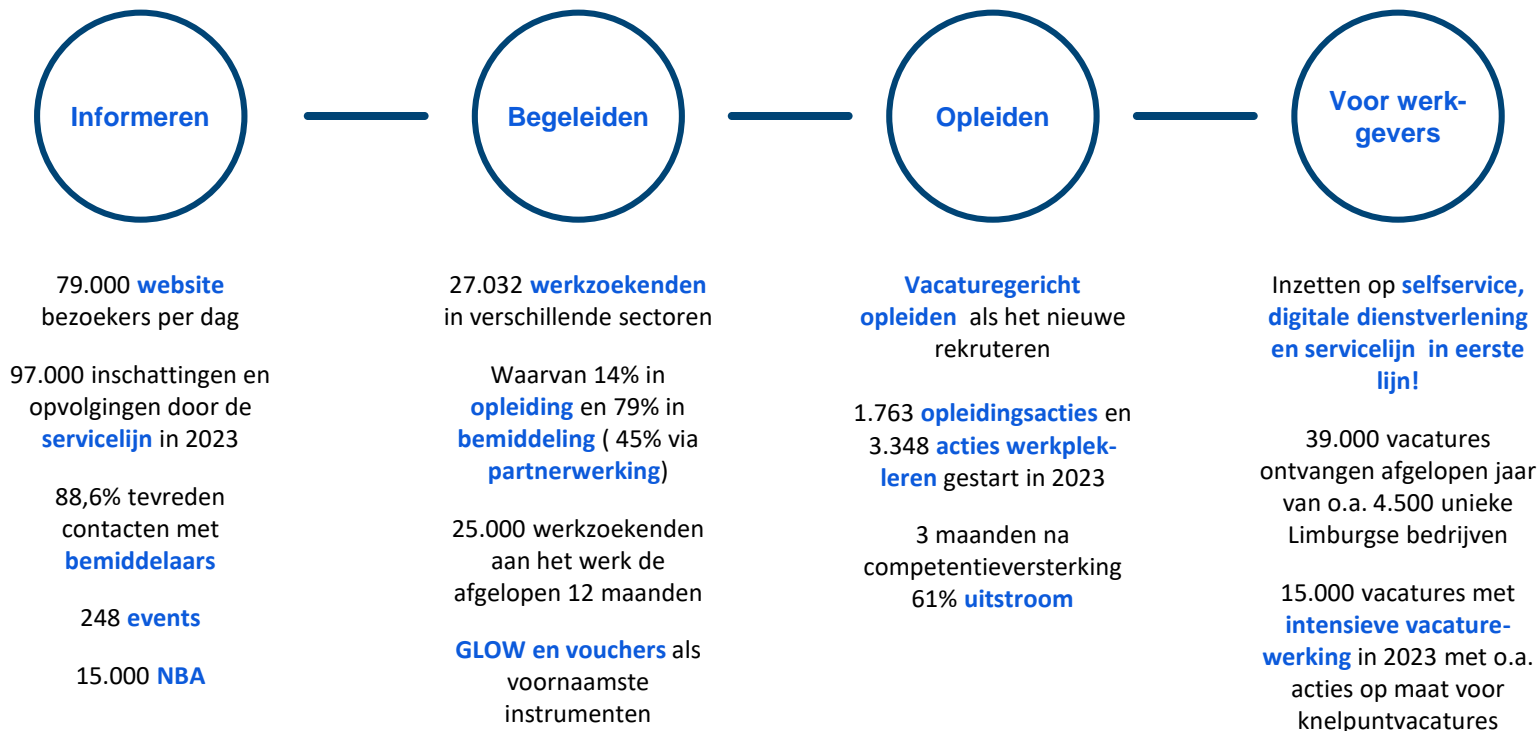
Informeren

Begeleiden

Opleiden

Voor werkgevers

79.000 website bezoekers per dag

97.000 inschattingen en opvolgingen door de servicelijn in 2023

88,6% tevreden contacten met bemiddelaars

248 events

15.000 NBA

27.032 werkzoekenden in verschillende sectoren

Waarvan 14% in opleiding en 79% in bemiddeling ( 45% via partnerwerking)

25.000 werkzoekenden aan het werk de afgelopen 12 maanden

GLOW en vouchers als voornaamste instrumenten

Vacaturegericht opleiden als het nieuwe rekruteren

1.763 opleidingsacties en 3.348 acties werkplekleren gestart in 2023

3 maanden na competentieversterking 61% uitstroom

Inzetten op selfservice, digitale dienstverlening en servicelijn in eerste lijn!

39.000 vacatures ontvangen afgelopen jaar van o.a. 4.500 unieke Limburgse bedrijven

15.000 vacatures met intensieve vacaturewerking in 2023 met o.a. acties op maat voor knelpuntvacatures